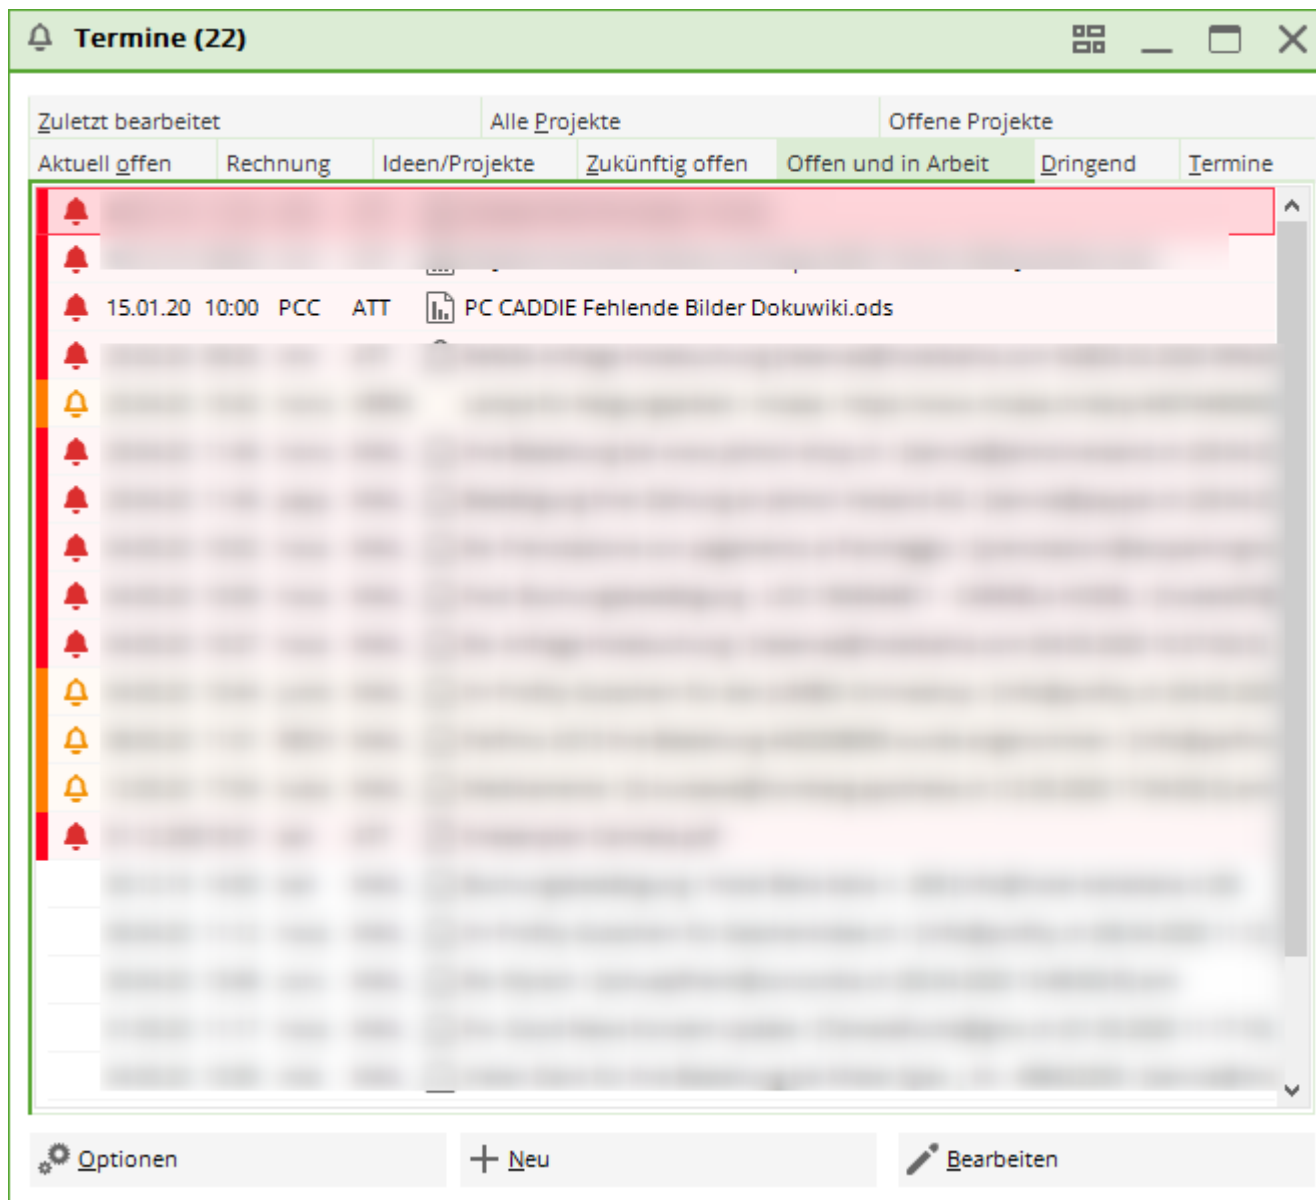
Termine (22)

Zuletzt bearbeitet | Alle Projekte | Offene Projekte

Aktuell offen | Rechnung | Ideen/Projekte | Zukünftig offen | Offen und in Arbeit | Dringend | Termine

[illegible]
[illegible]
15.01.20 10:00 PCC ATT PC CADDIE Fehlende Bilder Dokuwiki.ods
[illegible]

Optionen

Neu

Bearbeiten